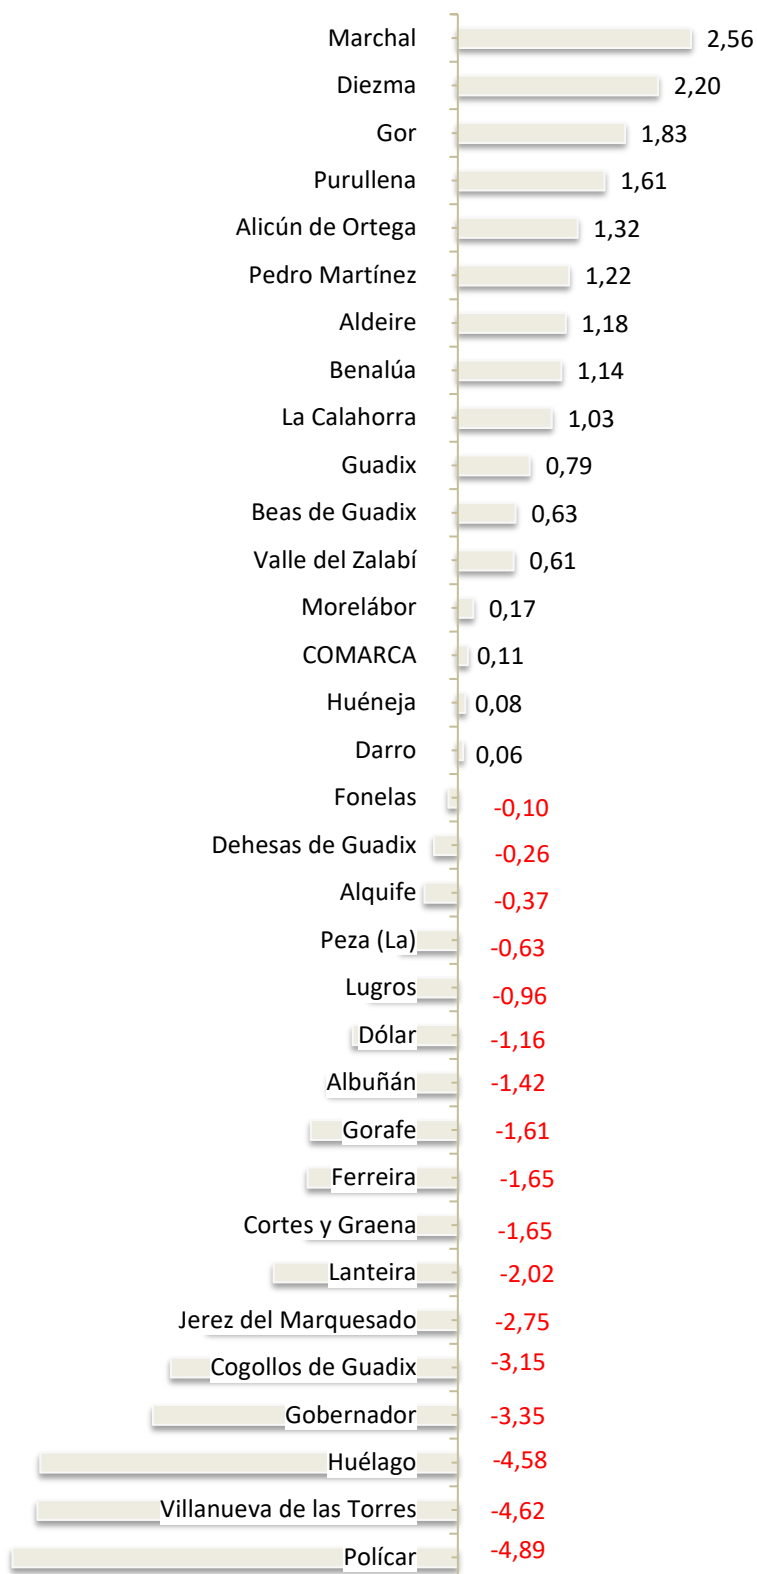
Marchal 2,56
Diezma 2,20
Gor 1,83
Purullena 1,61
Alicún de Ortega 1,32
Pedro Martínez 1,22
Aldeire 1,18
Benalúa 1,14
La Calahorra 1,03
Guadix 0,79
Beas de Guadix 0,63
Valle del Zalabí 0,61
Morelábor 0,17
COMARCA 0,11
Huéneja 0,08
Darro 0,06
Fonelas -0,10
Dehesas de Guadix -0,26
Alquife -0,37
Peza (La) -0,63
Lugros -0,96
Dólar -1,16
Albuñán -1,42
Gorafe -1,61
Ferreira -1,65
Cortes y Graena -1,65
Lanteira -2,02
Jerez del Marquesado -2,75
Cogollos de Guadix -3,15
Gobernador -3,35
Huélago -4,58
Villanueva de las Torres -4,62
Polícar -4,89